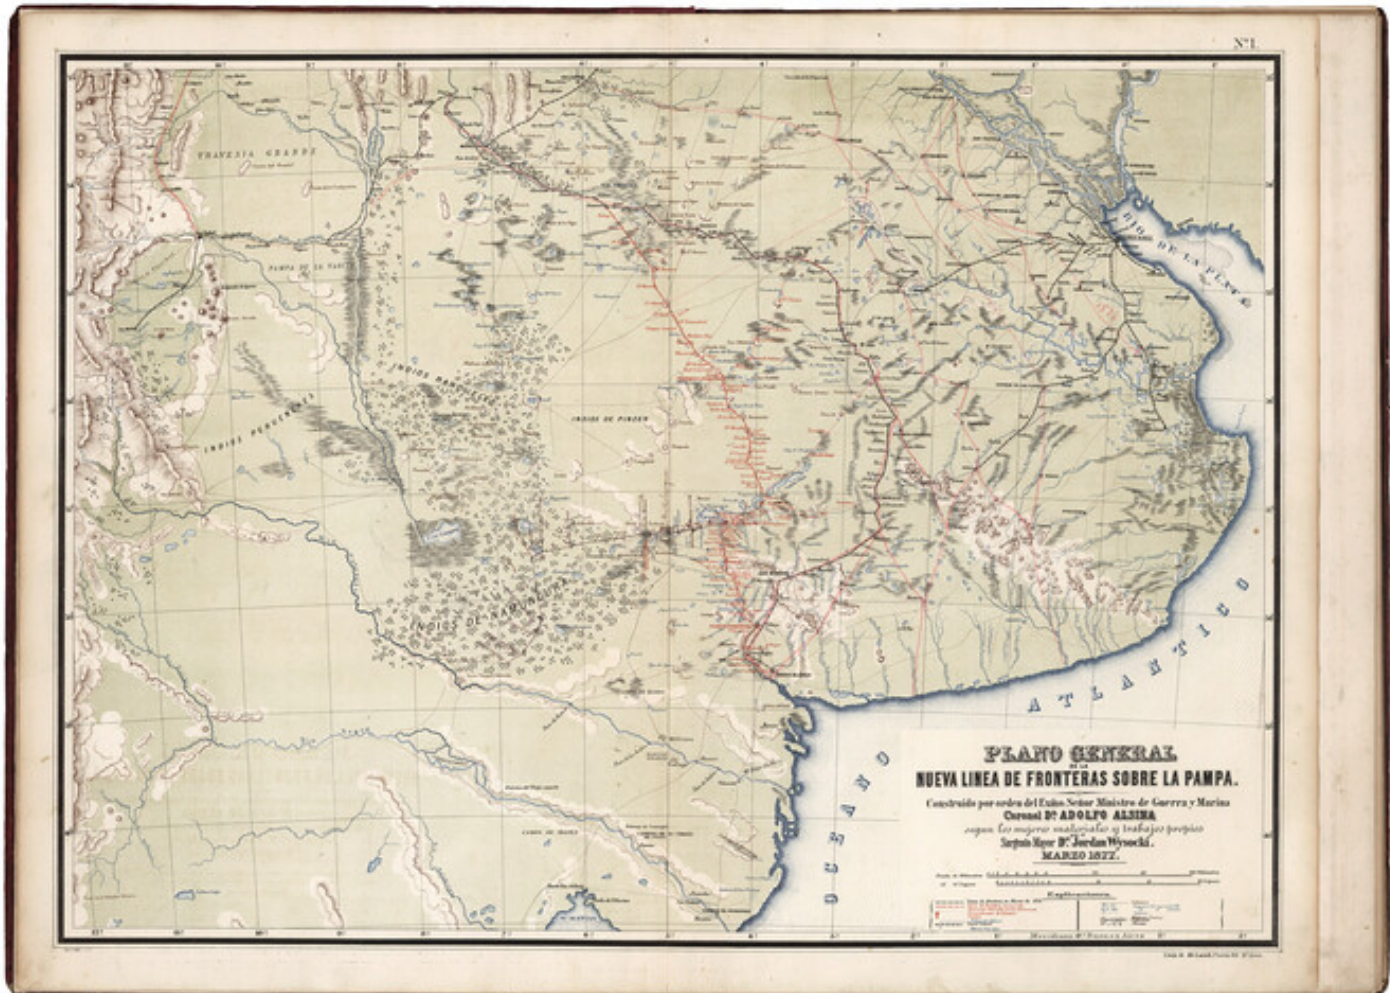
Nº1.

TRAVESIA GRANDE

PAMPA DE LA VACA

INDIOS RANQUELES

INDIOS PEHUENCHES

INDIOS DE PINCEN

INDIOS DE NAMUNCURA

RIO DE LA PLATA

OCEANO ATLANTICO

PLANO GENERAL DE LA NUEVA LINEA DE FRONTERAS SOBRE LA PAMPA.

Construido por orden del Exmo. Señor Ministro de Guerra y Marina Coronel Dr. ADOLFO ALSINA segun los mejores materiales y trabajos propios por el Sargento Mayor Dr. Jordan Wysocki.

MARZO 1877.

Explicaciones

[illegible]